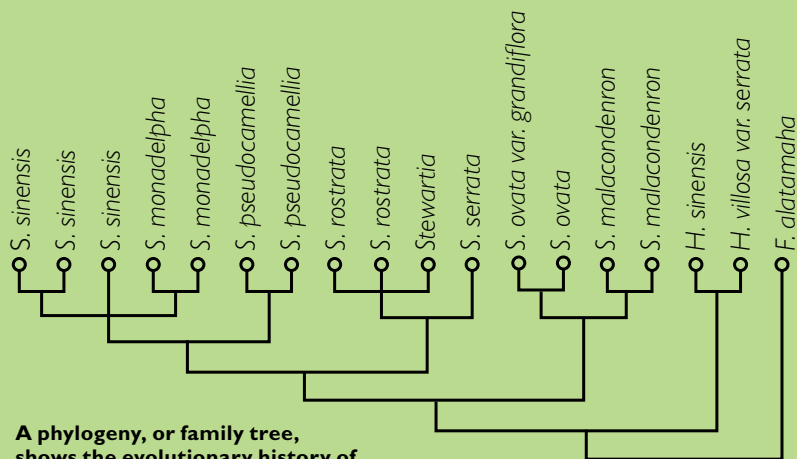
S. sinensis
S. sinensis
S. sinensis
S. monadelpha
S. monadelpha
S. pseudocamellia
S. pseudocamellia
S. rostrata
S. rostrata
Stewartia
S. serrata
S. ovata var. grandiflora
S. ovata
S. malacondenron
S. malacondenron
H. sinensis
H. villosa var. serrata
F. alatamaha

A phylogeny, or family tree, shows the evolutionary history of